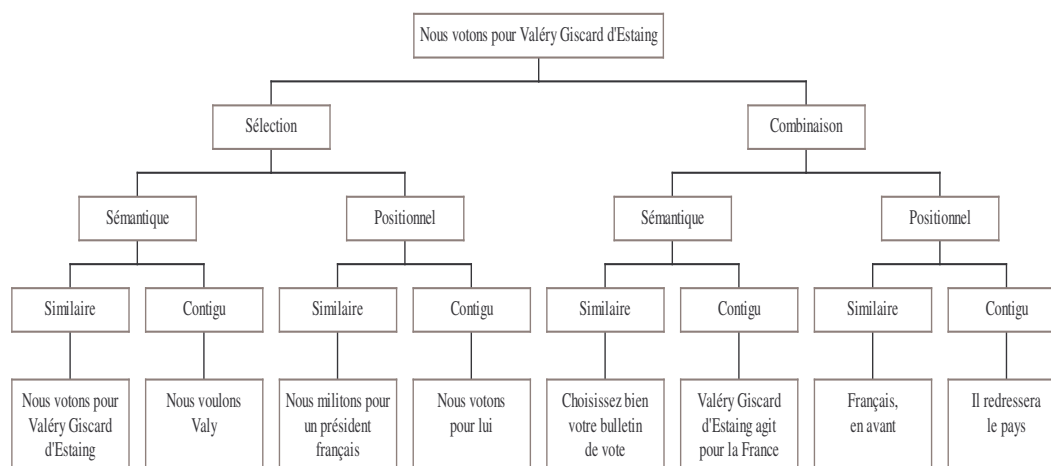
Nous votons pour Valéry Giscard d'Estaing

Sélection

Combinaison

Sémantique

Positionnel

Sémantique

Positionnel

Similaire

Contigu

Similaire

Contigu

Similaire

Contigu

Similaire

Contigu

Nous votons pour Valéry Giscard d'Estaing

Nous voulons Valy

Nous militons pour un président français

Nous votons pour lui

Choisissez bien votre bulletin de vote

Valéry Giscard d'Estaing agit pour la France

Français, en avant

Il redressera le pays